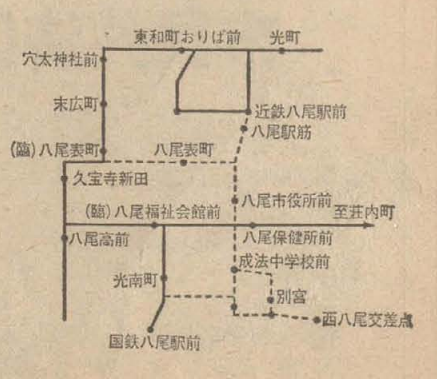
東和町おりば前
光町
穴太神社前
末広町
近鉄八尾駅前
八尾駅筋
(臨)八尾表町
八尾表町
久宝寺新田
八尾市役所前
(臨)八尾福社会館前
至荘内町
八尾高前
八尾保健所前
成法中学校前
光南町
別宮
西八尾交差点
国鉄八尾駅前